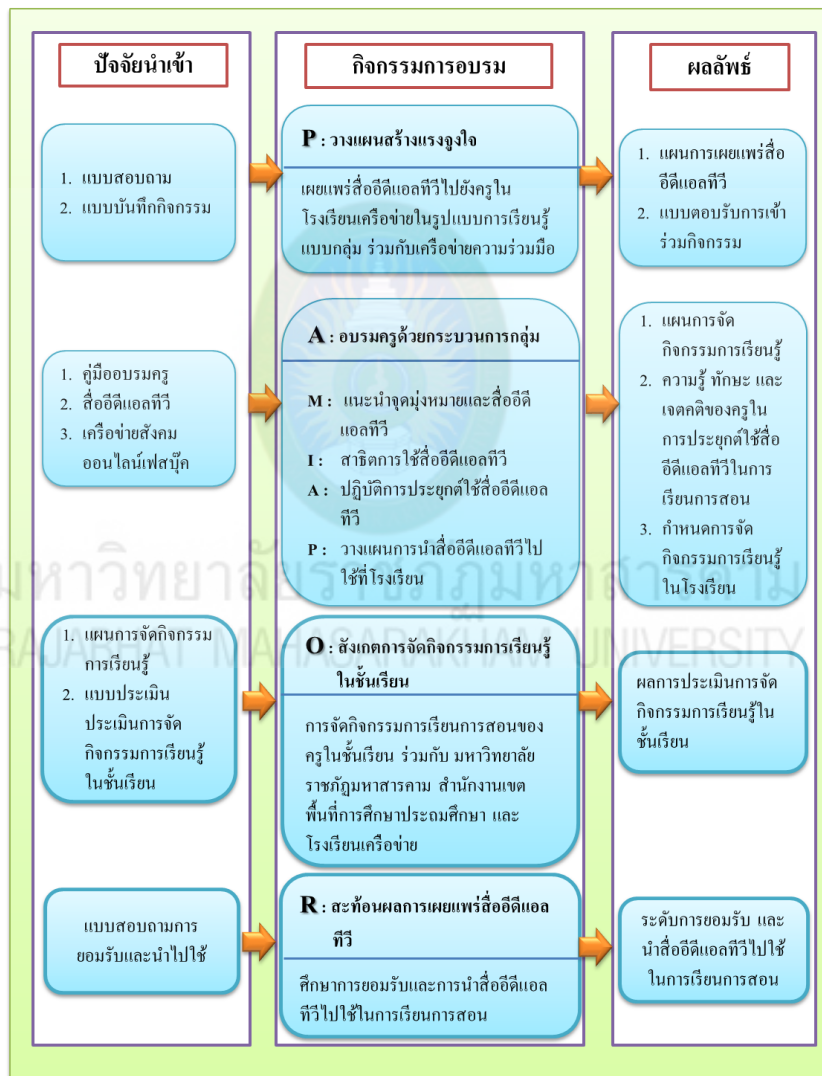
ปัจจัยนำเข้า

1. แบบสอบถาม
2. แบบบันทึกกิจกรรม

1. คู่มืออบรมครู
2. สื่ออีดีแอลทีวี
3. เครือข่ายสังคมออนไลน์เฟสบุ๊ค

1. แผนการจัดกิจกรรมการเรียนรู้
2. แบบประเมิน ประเมินการจัดกิจกรรมการเรียนรู้ในชั้นเรียน

แบบสอบถามการยอมรับและนำไปใช้

กิจกรรมการอบรม

P : วางแผนสร้างแรงจูงใจ

เผยแพร่สื่ออีดีแอลทีวีไปยังครูในโรงเรียนเครือข่ายในรูปแบบการเรียนรู้แบบกลุ่ม ร่วมกับเครือข่ายความร่วมมือ

A : อบรมครูด้วยกระบวนการกลุ่ม

M : แนะนำจุดมุ่งหมายและสื่ออีดีแอลทีวี
I : สาธิตการใช้สื่ออีดีแอลทีวี
A : ปฏิบัติการประยุกต์ใช้สื่ออีดีแอลทีวี
P : วางแผนการนำสื่ออีดีแอลทีวีไปใช้ที่โรงเรียน

O : สังเกตการจัดกิจกรรมการเรียนรู้ในชั้นเรียน

การจัดกิจกรรมการเรียนการสอนของครูในชั้นเรียน ร่วมกับ มหาวิทยาลัยราชภัฏมหาสารคาม สำนักงานเขตพื้นที่การศึกษาประถมศึกษา และโรงเรียนเครือข่าย

R : สะท้อนผลการเผยแพร่สื่ออีดีแอลทีวี

ศึกษาการยอมรับและการนำสื่ออีดีแอลทีวีไปใช้ในการเรียนการสอน

ผลลัพธ์

1. แผนการเผยแพร่สื่ออีดีแอลทีวี
2. แบบตอบรับการเข้าร่วมกิจกรรม

1. แผนการจัดกิจกรรมการเรียนรู้
2. ความรู้ ทักษะ และเจตคติของครูในการประยุกต์ใช้สื่ออีดีแอลทีวีในการเรียนการสอน
3. กำหนดการจัดกิจกรรมการเรียนรู้ในโรงเรียน

ผลการประเมินการจัดกิจกรรมการเรียนรู้ในชั้นเรียน

ระดับการยอมรับ และนำสื่ออีดีแอลทีวีไปใช้ในการเรียนการสอน

มหาวิทยาลัยราชภัฏมหาสารคาม
RAJABHAT MAHASARAKHAM UNIVERSITY